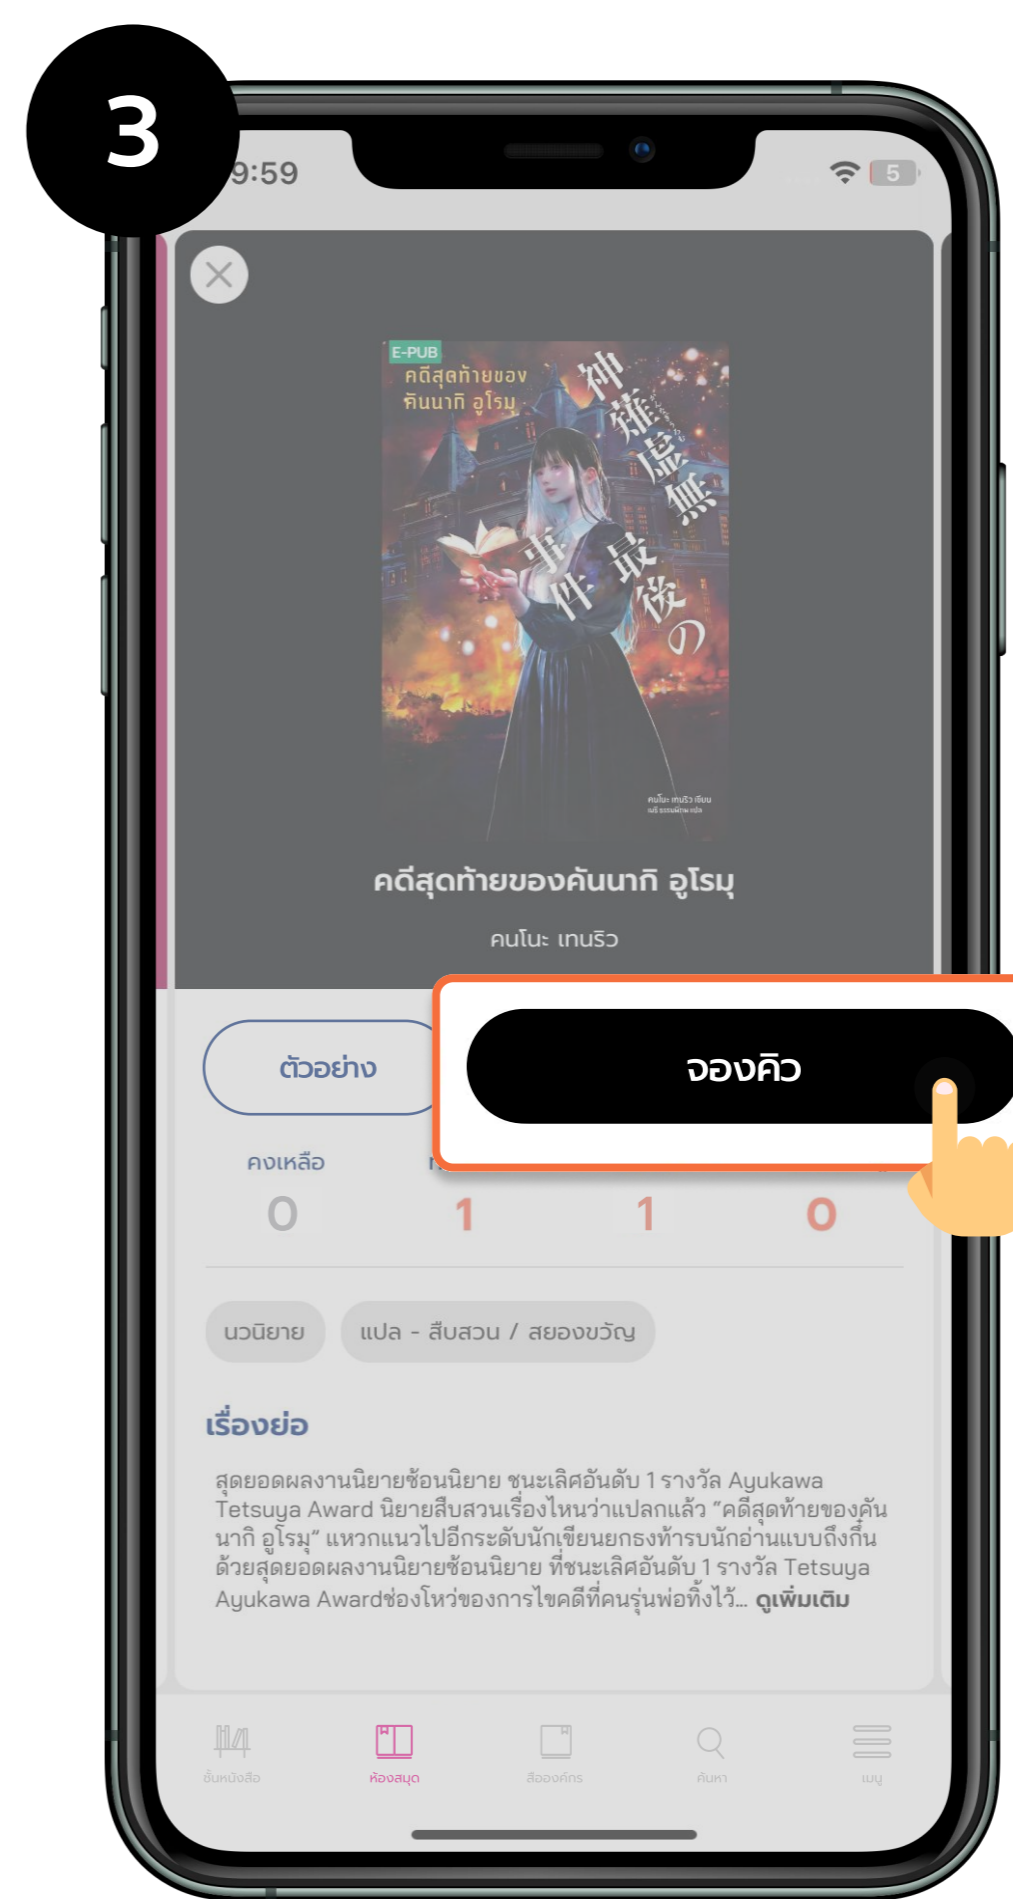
3

9:59

5

E-PUB
คดีสุดท้ายของ
คันนากิ อูโรมุ

神薙虚無最後の事件

คนโนะ เทนริว เขียน

คดีสุดท้ายของคันนากิ อูโรมุ

คนโนะ เทนริว

ตัวอย่าง

จองคิว

คงเหลือ

0

1

1

0

นวนิยาย

แปล - สืบสวน / สยองขวัญ

เรื่องย่อ

สุดยอดผลงานนิยายซ้อนนิยาย ชนะเลิศอันดับ 1 รางวัล Ayukawa Tetsuya Award นิยายสืบสวนเรื่องไหนว่าแปลกแล้ว "คดีสุดท้ายของคันนากิ อูโรมุ" แหวกแนวไปอีกระดับนักเขียนยกธงท้ารบนักอ่านแบบถึงกึ๋น ด้วยสุดยอดผลงานนิยายซ้อนนิยาย ที่ชนะเลิศอันดับ 1 รางวัล Tetsuya Ayukawa Awardช่องโหว่ของการไขคดีที่คนรุ่นพ่อทิ้งไว้... ดูเพิ่มเติม

ชั้นหนังสือ

ห้องสมุด

สื่อองค์กร

ค้นหา

เมนู